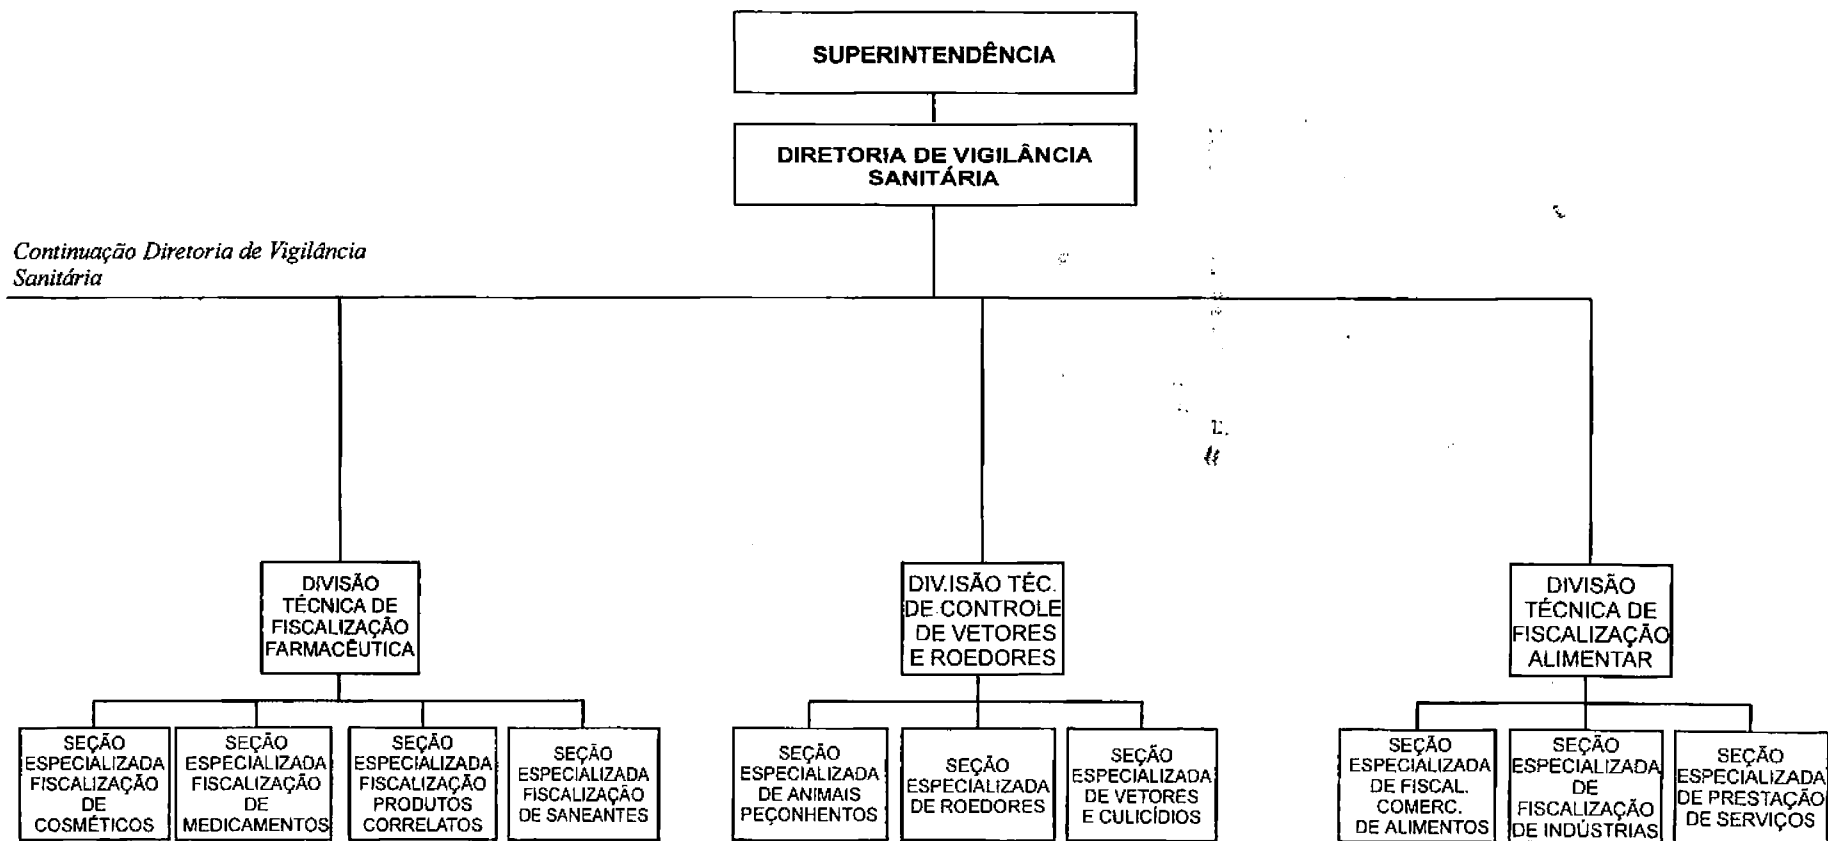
SUPERINTENDÊNCIA

DIRETORIA DE VIGILÂNCIA SANITÁRIA

Continuação Diretoria de Vigilância Sanitária

DIVISÃO TÉCNICA DE FISCALIZAÇÃO FARMACÊUTICA

DIV.ISÃO TÉC. DE CONTROLE DE VETORES E ROEDORES

DIVISÃO TÉCNICA DE FISCALIZAÇÃO ALIMENTAR

SEÇÃO ESPECIALIZADA FISCALIZAÇÃO DE COSMÉTICOS

SEÇÃO ESPECIALIZADA FISCALIZAÇÃO DE MEDICAMENTOS

SEÇÃO ESPECIALIZADA FISCALIZAÇÃO PRODUTOS CORRELATOS

SEÇÃO ESPECIALIZADA FISCALIZAÇÃO DE SANEANTES

SEÇÃO ESPECIALIZADA DE ANIMAIS PEÇONHENTOS

SEÇÃO ESPECIALIZADA DE ROEDORES

SEÇÃO ESPECIALIZADA DE VETORES E CULICÍDIOS

SEÇÃO ESPECIALIZADA DE FISCAL. COMERC. DE ALIMENTOS

SEÇÃO ESPECIALIZADA DE FISCALIZAÇÃO DE INDÚSTRIAS

SEÇÃO ESPECIALIZADA DE PRESTAÇÃO DE SERVIÇOS